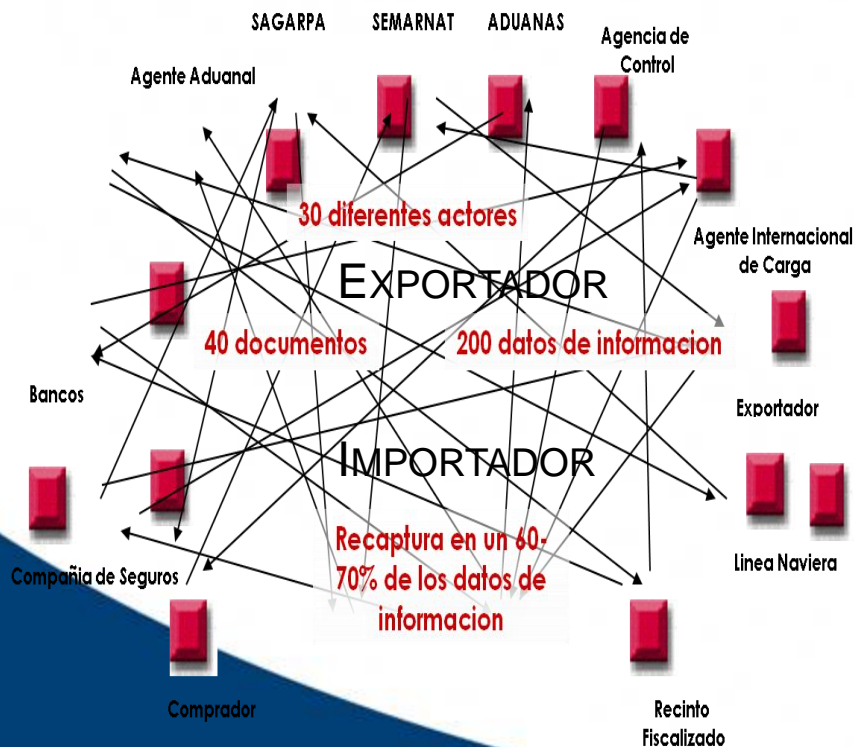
SAGARPA SEMARNAT ADUANAS Agencia de Control

Agente Aduanal

30 diferentes actores

Agente Internacional de Carga

EXPORTADOR

40 documentos

200 datos de informacion

Bancos

Exportador

IMPORTADOR

Recaptura en un 60-70% de los datos de informacion

Linea Naviera

Compañia de Seguros

Comprador

Recinto Fiscalizado